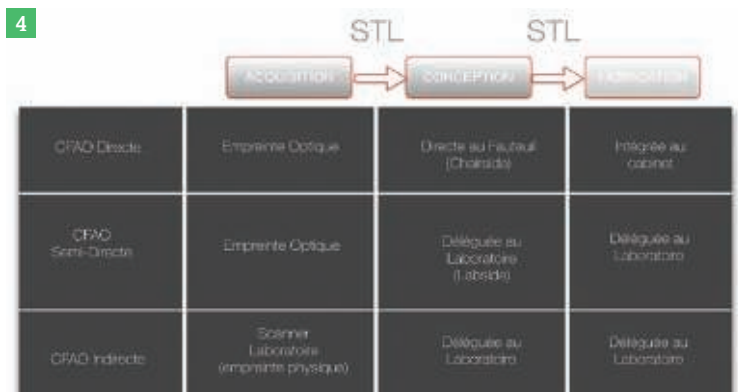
4

STL STL

ACQUISITION CONCEPTION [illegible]

| CFAO Directe | Empreinte Optique | Directe au Fauteuil (Chairside) | Intégrée au cabinet |
|---|---|---|---|
| CFAO Semi-Directe | Empreinte Optique | Déléguée au Laboratoire (Labside) | Déléguée au Laboratoire |
| CFAO Indirecte | Scanner Laboratoire (empreinte physique) | Déléguée au Laboratoire | Déléguée au Laboratoire |